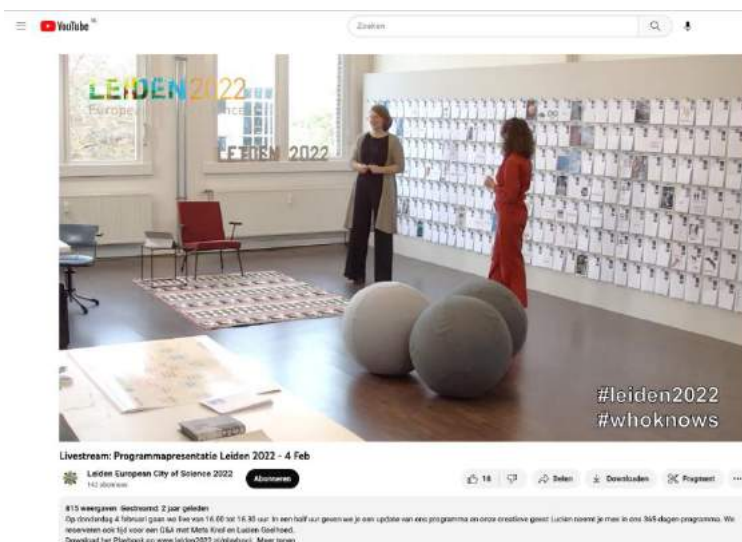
YouTube NL

Zoeken

LEIDEN2022
Europe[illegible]ence

LEIDEN 2022

#leiden2022
#whoknows

Livestream: Programmapresentatie Leiden 2022 - 4 Feb

Leiden European City of Science 2022
142 abonnees

Abonneren

16

Delen

Downloaden

Fragment

...

815 weergaven Gestreamd: 2 jaar geleden
Op donderdag 4 februari gaan we live van 16.00 tot 16.30 uur. In een half uur geven we je een update van ons programma en onze creatieve geest Lucien neemt je mee in ons 365 dagen programma. We reserveren ook tijd voor een Q&A met Meta Knol en Lucien Geelhoed.
Download het Playbook op www.leiden2022.nl/playbook. Meer tonen